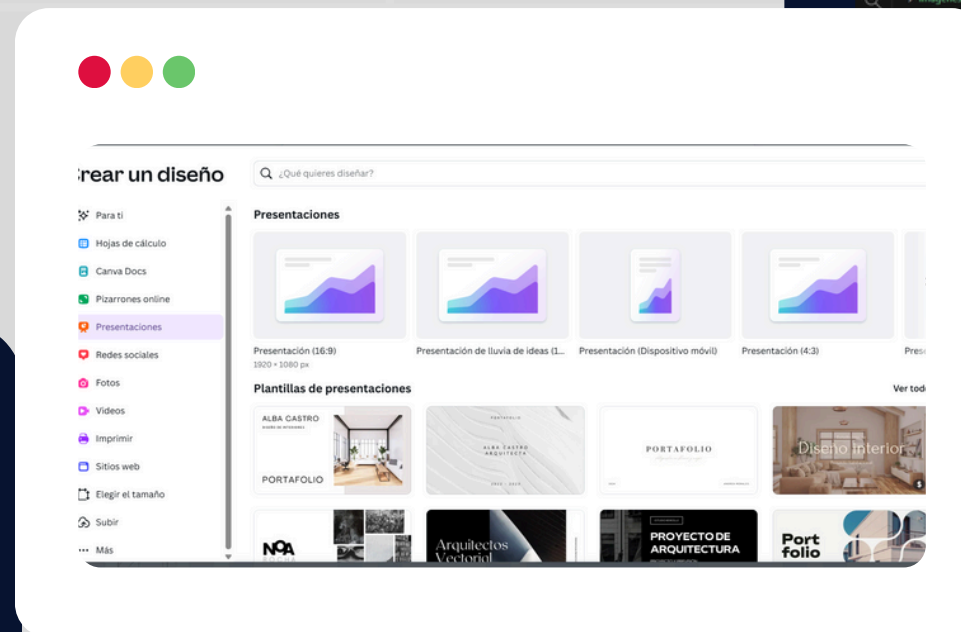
Crear un diseño

¿Qué quieres diseñar?

Para ti
Hojas de cálculo
Canva Docs
Pizarrones online
Presentaciones
Redes sociales
Fotos
Videos
Imprimir
Sitios web
Elegir el tamaño
Subir
Más

Presentaciones

Presentación (16:9)
1920 × 1080 px
Presentación de lluvia de ideas (1...
Presentación (Dispositivo móvil)
Presentación (4:3)
Pres

Plantillas de presentaciones

Ver tod

ALBA CASTRO
PORTAFOLIO

PORTAFOLIO
ALBA CASTRO
ARQUITECTA

PORTAFOLIO

Diseño Interior

NOA

Arquitectos
Vectorial

PROYECTO DE
ARQUITECTURA

Port
folio